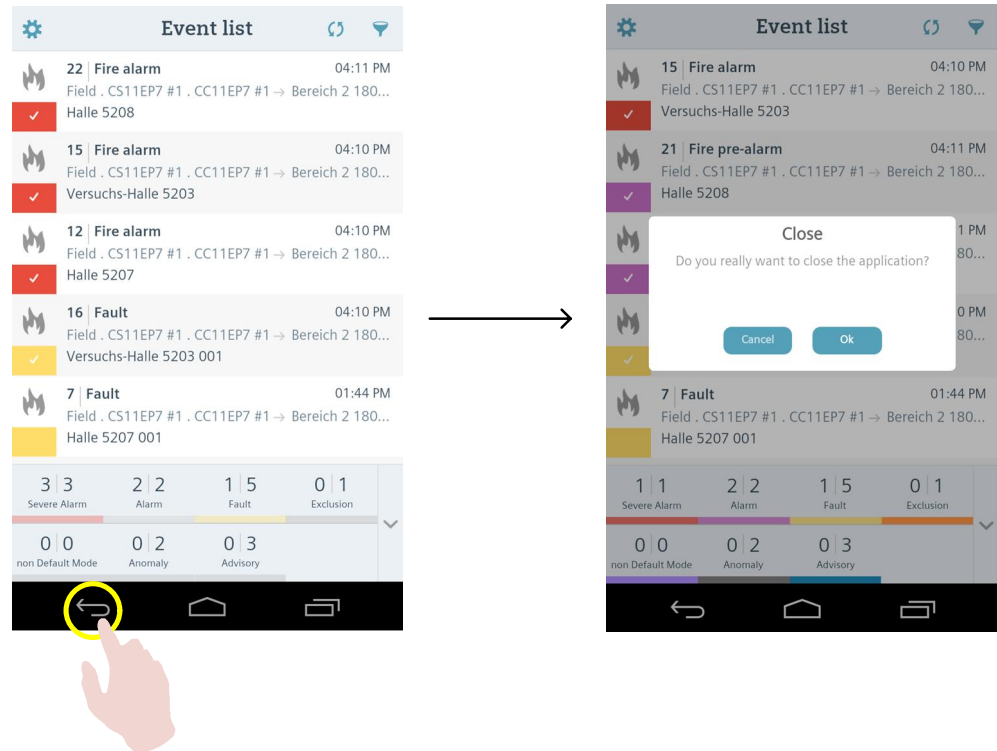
Event list

22 | Fire alarm 04:11 PM
Field . CS11EP7 #1 . CC11EP7 #1 → Bereich 2 180...
Halle 5208

15 | Fire alarm 04:10 PM
Field . CS11EP7 #1 . CC11EP7 #1 → Bereich 2 180...
Versuchs-Halle 5203

12 | Fire alarm 04:10 PM
Field . CS11EP7 #1 . CC11EP7 #1 → Bereich 2 180...
Halle 5207

16 | Fault 04:10 PM
Field . CS11EP7 #1 . CC11EP7 #1 → Bereich 2 180...
Versuchs-Halle 5203 001

7 | Fault 01:44 PM
Field . CS11EP7 #1 . CC11EP7 #1 → Bereich 2 180...
Halle 5207 001

3 | 3 Severe Alarm
2 | 2 Alarm
1 | 5 Fault
0 | 1 Exclusion
0 | 0 non Default Mode
0 | 2 Anomaly
0 | 3 Advisory

Event list

15 | Fire alarm 04:10 PM
Field . CS11EP7 #1 . CC11EP7 #1 → Bereich 2 180...
Versuchs-Halle 5203

21 | Fire pre-alarm 04:11 PM
Field . CS11EP7 #1 . CC11EP7 #1 → Bereich 2 180...
Halle 5208

1 PM
80...

0 PM
80...

Close
Do you really want to close the application?
Cancel
Ok

7 | Fault 01:44 PM
Field . CS11EP7 #1 . CC11EP7 #1 → Bereich 2 180...
Halle 5207 001

1 | 1 Severe Alarm
2 | 2 Alarm
1 | 5 Fault
0 | 1 Exclusion
0 | 0 non Default Mode
0 | 2 Anomaly
0 | 3 Advisory